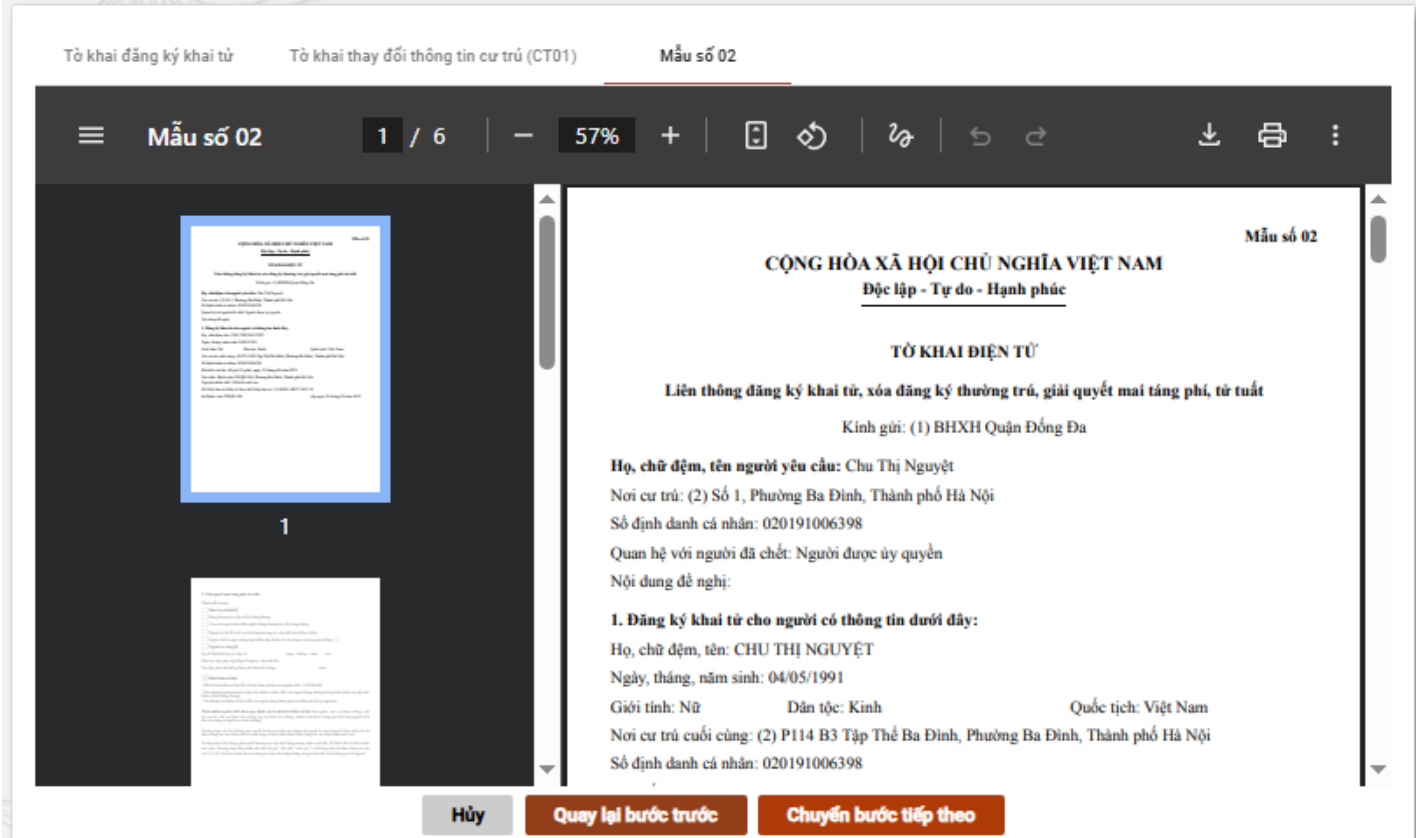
Tờ khai đăng ký khai tử Tờ khai thay đổi thông tin cư trú (CT01) Mẫu số 02

Mẫu số 02 1 / 6 57%

1

Mẫu số 02

CỘNG HÒA XÃ HỘI CHỦ NGHĨA VIỆT NAM

Độc lập - Tự do - Hạnh phúc

TỜ KHAI ĐIỆN TỬ

Liên thông đăng ký khai tử, xóa đăng ký thường trú, giải quyết mai táng phí, tử tuất

Kính gửi: (1) BHXH Quận Đống Đa

Họ, chữ đệm, tên người yêu cầu: Chu Thị Nguyệt

Nơi cư trú: (2) Số 1, Phường Ba Đình, Thành phố Hà Nội

Số định danh cá nhân: 020191006398

Quan hệ với người đã chết: Người được ủy quyền

Nội dung đề nghị:

1. Đăng ký khai tử cho người có thông tin dưới đây:

Họ, chữ đệm, tên: CHU THỊ NGUYỆT

Ngày, tháng, năm sinh: 04/05/1991

Giới tính: Nữ Dân tộc: Kinh Quốc tịch: Việt Nam

Nơi cư trú cuối cùng: (2) P114 B3 Tập Thể Ba Đình, Phường Ba Đình, Thành phố Hà Nội

Số định danh cá nhân: 020191006398

Hủy Quay lại bước trước Chuyển bước tiếp theo